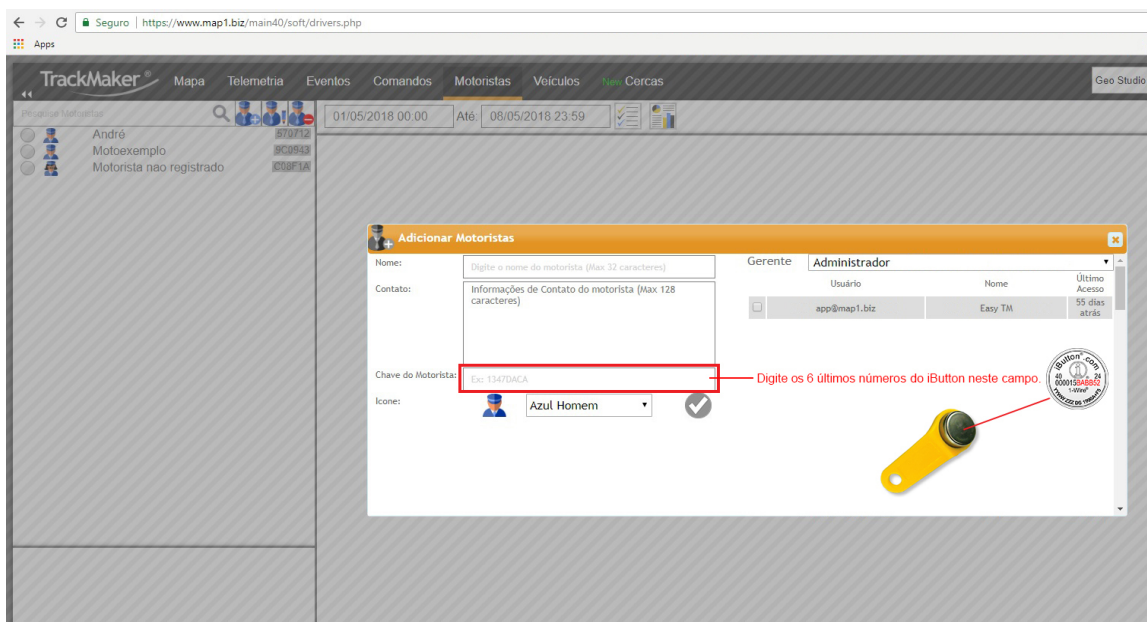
Seguro | https://www.map1.biz/main40/soft/drivers.php

Apps

TrackMaker® Mapa Telemetria Eventos Comandos Motoristas Veículos New Cercas

Geo Studio

Pesquise Motoristas

01/05/2018 00:00 Até: 08/05/2018 23:59

André 670712
Motoexemplo 9C0943
Motorista nao registrado C08F1A

Adicionar Motoristas

Nome: Digite o nome do motorista (Max 32 caracteres)

Contato: Informações de Contato do motorista (Max 128 caracteres)

Chave do Motorista: Ex: 1347DACA

Icone: Azul Homem

Gerente Administrador

| | Usuário | Nome | Último Acesso |
|---|---|---|---|
| | app@map1.biz | Easy TM | 55 dias atrás |

Digite os 6 últimos números do iButton neste campo.

iButton .com
40 24
000015BABB52
1-Wire